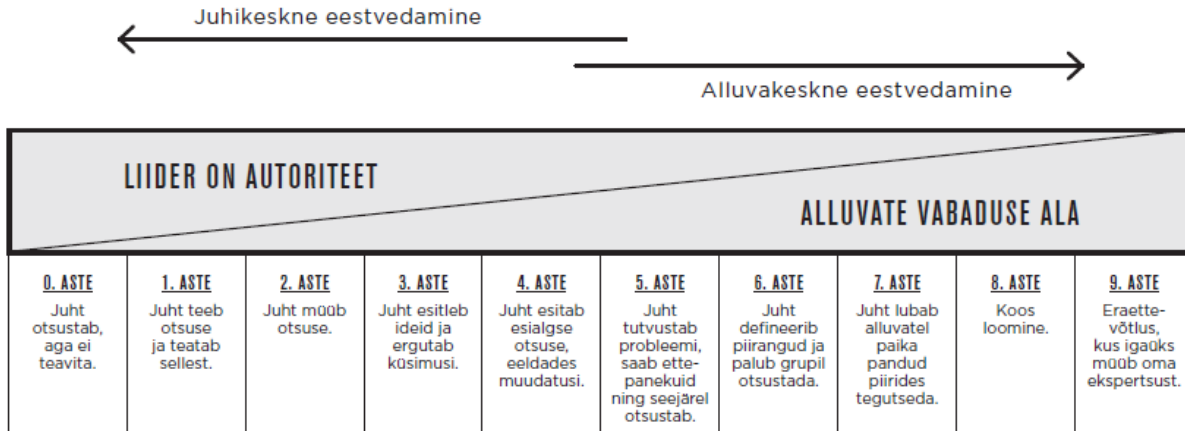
Juhikeskne eestvedamine

Alluvakeskne eestvedamine

LIIDER ON AUTORITEET

ALLUVATE VABADUSE ALA

| 0. ASTE | 1. ASTE | 2. ASTE | 3. ASTE | 4. ASTE | 5. ASTE | 6. ASTE | 7. ASTE | 8. ASTE | 9. ASTE |
|---|---|---|---|---|---|---|---|---|---|
| Juht otsustab, aga ei teavita. | Juht teeb otsuse ja teatab sellest. | Juht müüb otsuse. | Juht esitleb ideid ja ergutab küsimusi. | Juht esitab esialgse otsuse, eeldades muudatusi. | Juht tutvustab probleemi, saab ettepanekuid ning seejärel otsustab. | Juht defineerib piirangud ja palub grupil otsustada. | Juht lubab alluvatel paika pandud piirides tegutseda. | Koos loomine. | Eraettevõtlus, kus igaüks müüb oma ekspertsust. |